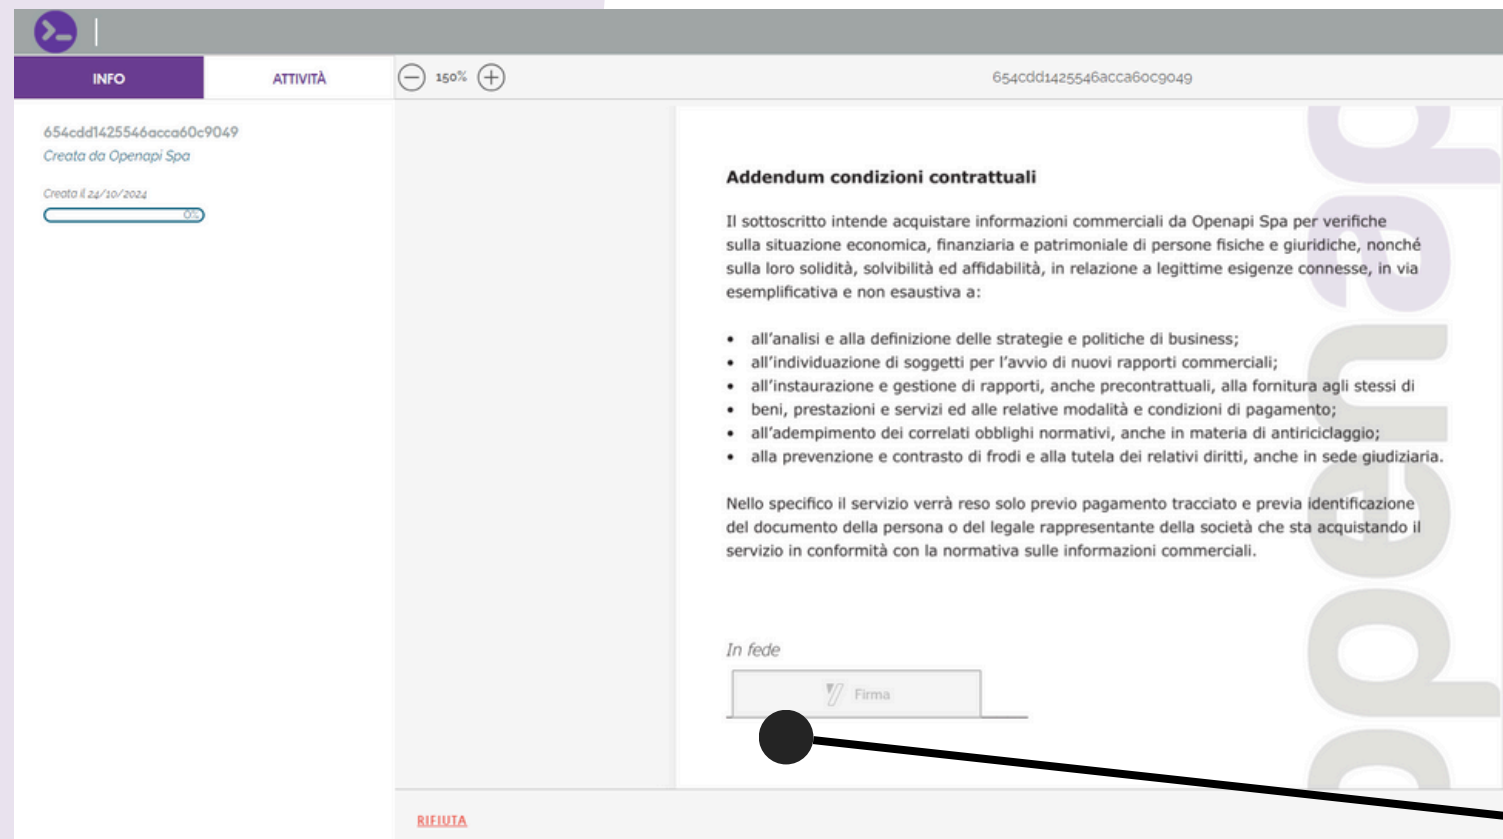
INFO

ATTIVITÀ

150%

654cdd1425546acca60c9049

654cdd1425546acca60c9049
Creata da Openapi Spa

Creata il 24/10/2024

0%

Addendum condizioni contrattuali

Il sottoscritto intende acquistare informazioni commerciali da Openapi Spa per verifiche sulla situazione economica, finanziaria e patrimoniale di persone fisiche e giuridiche, nonché sulla loro solidità, solvibilità ed affidabilità, in relazione a legittime esigenze connesse, in via esemplificativa e non esaustiva a:

• all'analisi e alla definizione delle strategie e politiche di business;
• all'individuazione di soggetti per l'avvio di nuovi rapporti commerciali;
• all'instaurazione e gestione di rapporti, anche precontrattuali, alla fornitura agli stessi di
• beni, prestazioni e servizi ed alle relative modalità e condizioni di pagamento;
• all'adempimento dei correlati obblighi normativi, anche in materia di antiriciclaggio;
• alla prevenzione e contrasto di frodi e alla tutela dei relativi diritti, anche in sede giudiziaria.

Nello specifico il servizio verrà reso solo previo pagamento tracciato e previa identificazione del documento della persona o del legale rappresentante della società che sta acquistando il servizio in conformità con la normativa sulle informazioni commerciali.

In fede

Firma

openapi

RIFIUTA